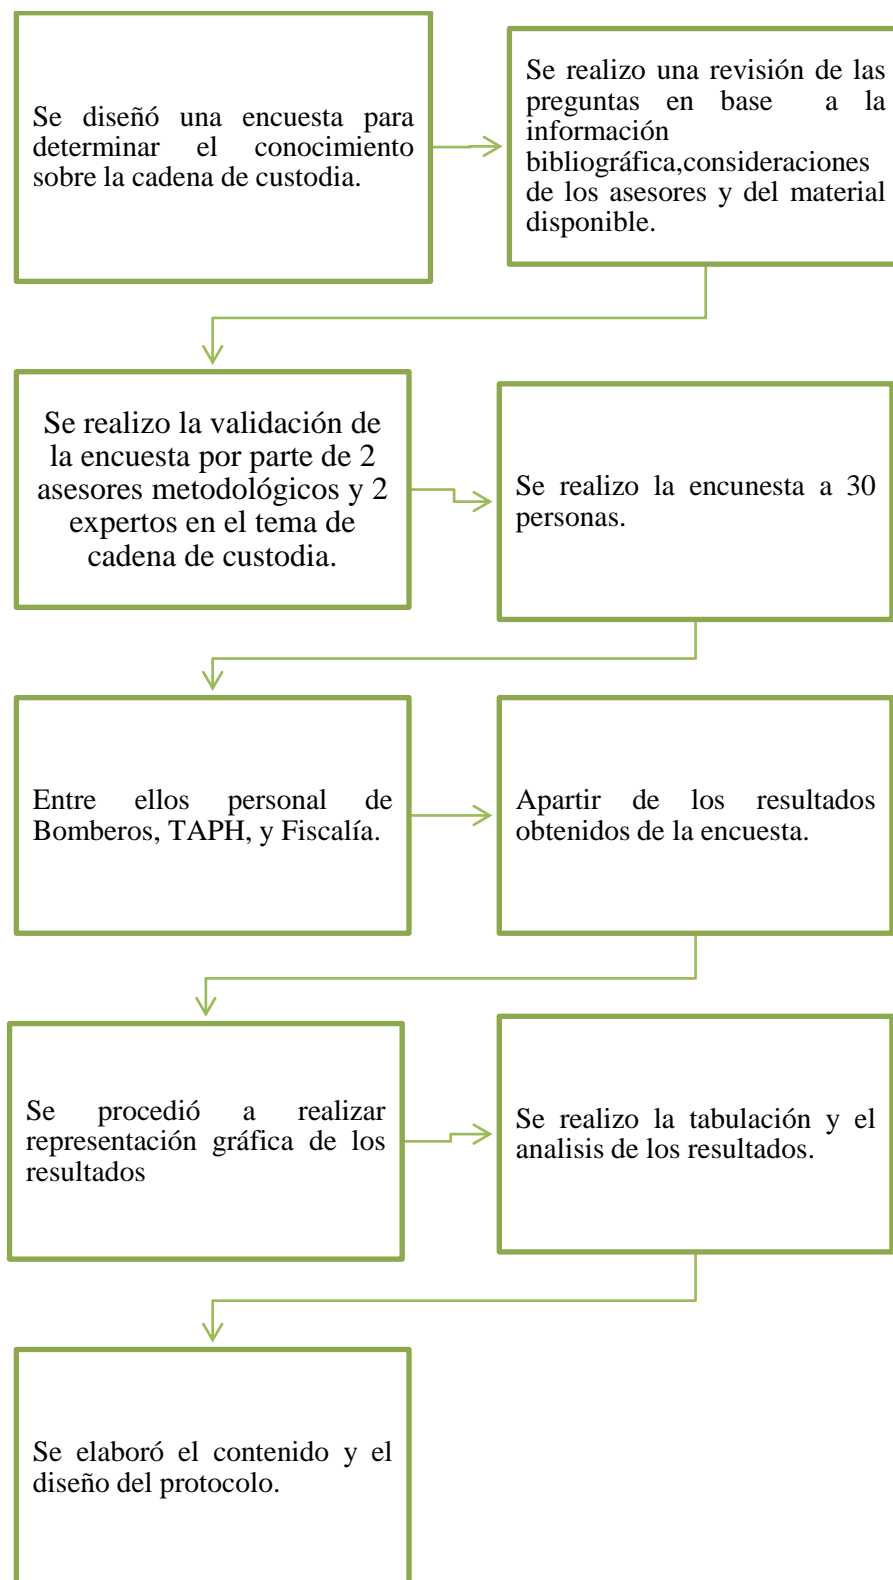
Se diseñó una encuesta para determinar el conocimiento sobre la cadena de custodia.

Se realizo una revisión de las preguntas en base a la información bibliográfica,consideraciones de los asesores y del material disponible.

Se realizo la validación de la encuesta por parte de 2 asesores metodológicos y 2 expertos en el tema de cadena de custodia.

Se realizo la encunesta a 30 personas.

Entre ellos personal de Bomberos, TAPH, y Fiscalía.

Apartir de los resultados obtenidos de la encuesta.

Se procedió a realizar representación gráfica de los resultados

Se realizo la tabulación y el analisis de los resultados.

Se elaboró el contenido y el diseño del protocolo.